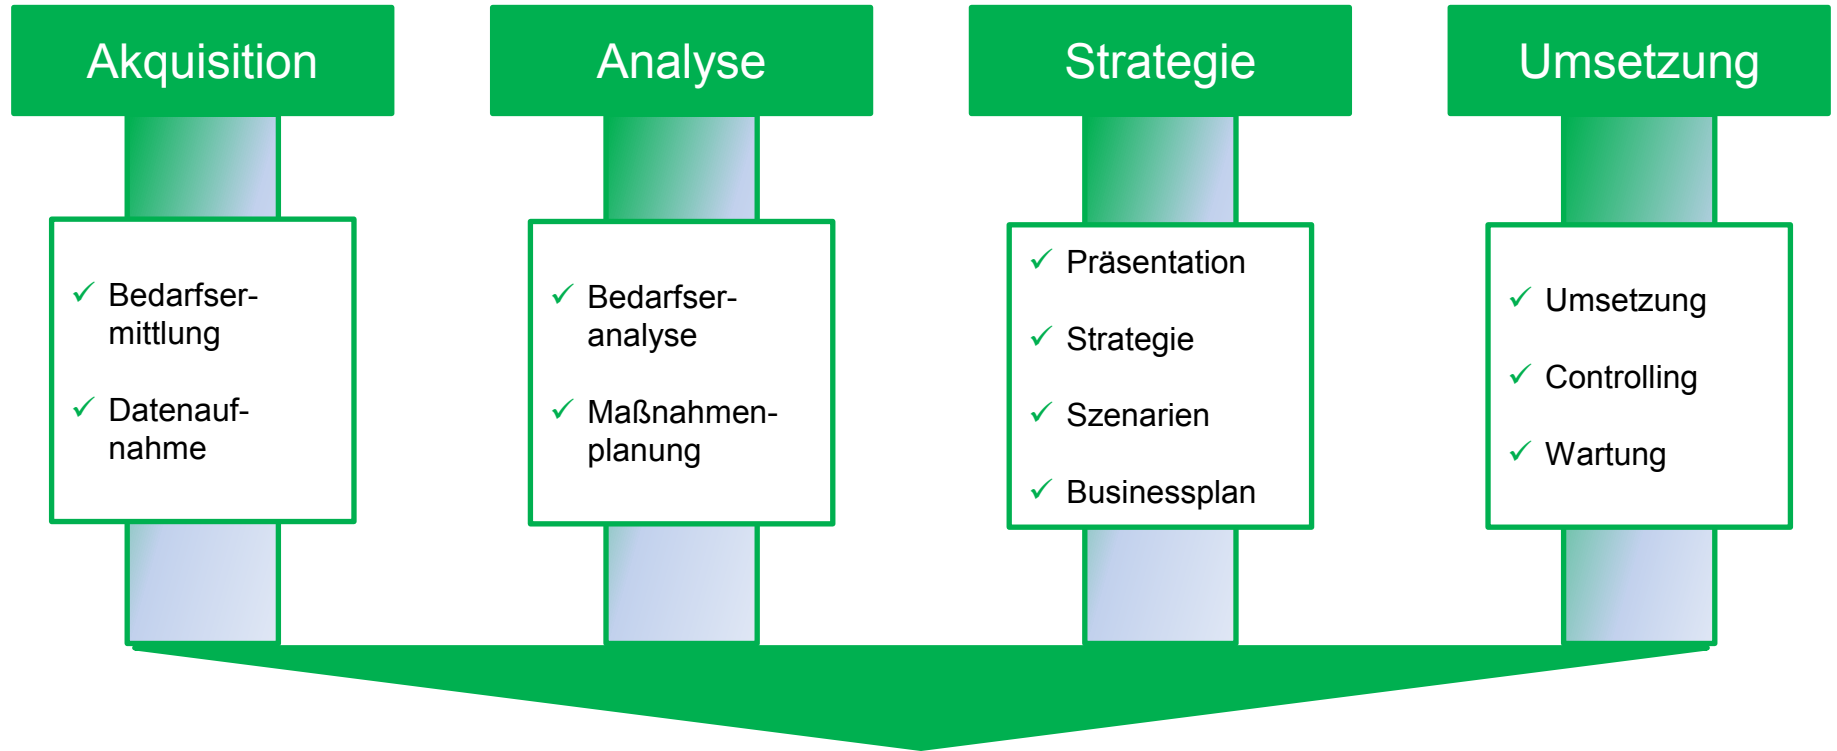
Akquisition

✓ Bedarfsermittlung

✓ Datenaufnahme

Analyse

✓ Bedarfsanalyse

✓ Maßnahmenplanung

Strategie

✓ Präsentation

✓ Strategie

✓ Szenarien

✓ Businessplan

Umsetzung

✓ Umsetzung

✓ Controlling

✓ Wartung